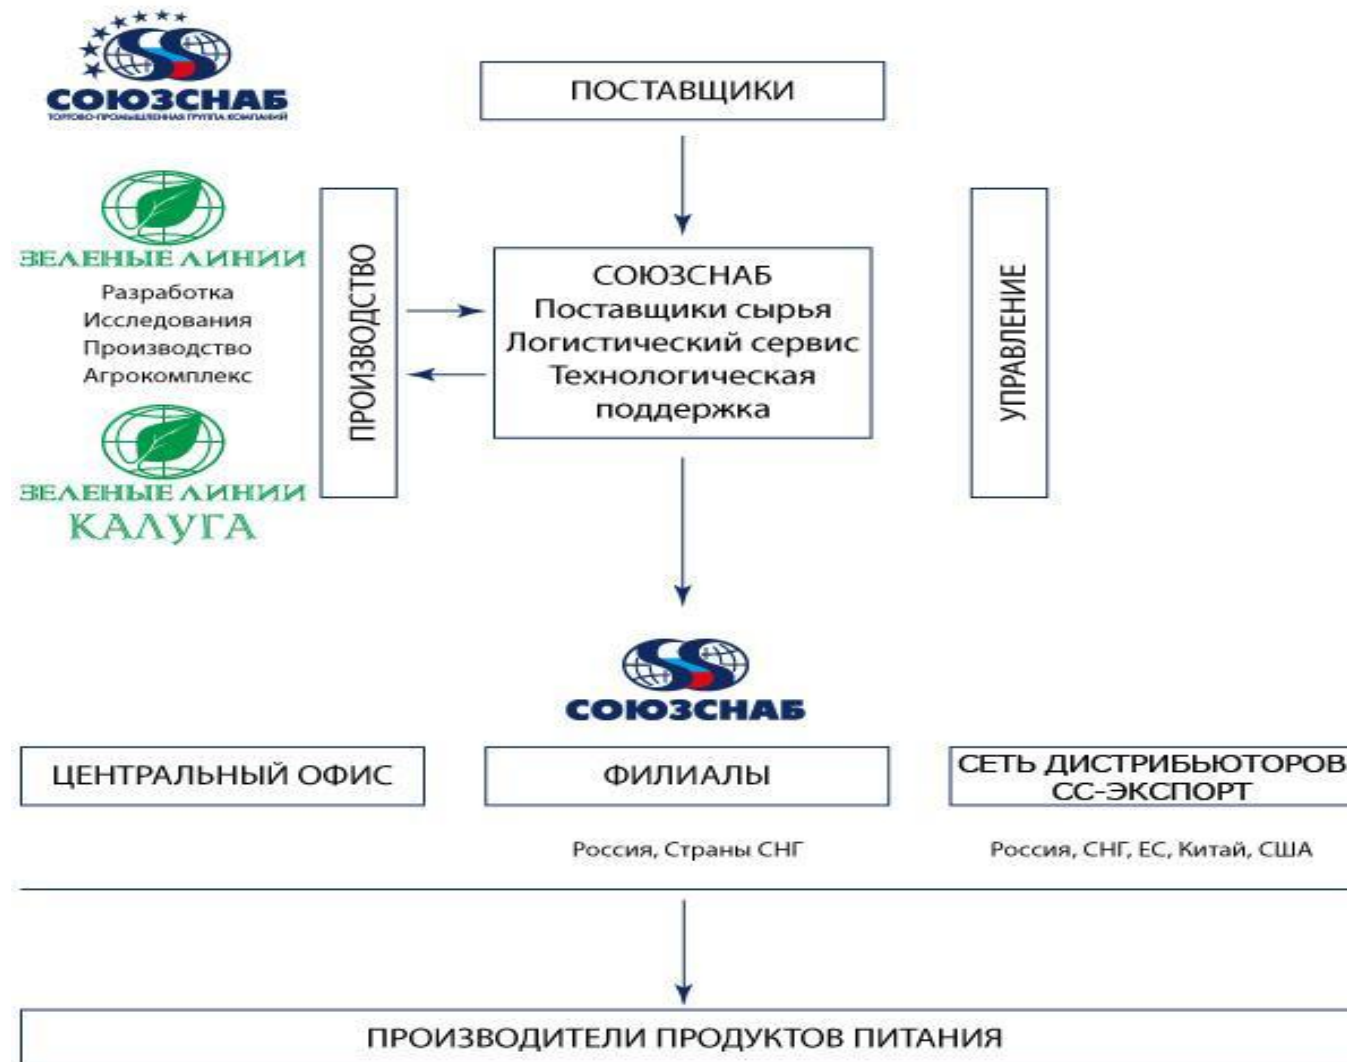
СОЮЗСНАБ
ТОРГОВО-ПРОМЫШЛЕННАЯ ГРУППА КОМПАНИЙ

ПОСТАВЩИКИ

ЗЕЛЕНЫЕ ЛИНИИ
Разработка
Исследования
Производство
Агрокомплекс

ЗЕЛЕНЫЕ ЛИНИИ
КАЛУГА

ПРОИЗВОДСТВО

СОЮЗСНАБ
Поставщики сырья
Логистический сервис
Технологическая поддержка

УПРАВЛЕНИЕ

СОЮЗСНАБ

ЦЕНТРАЛЬНЫЙ ОФИС

ФИЛИАЛЫ

Россия, Страны СНГ

СЕТЬ ДИСТРИБЬЮТОРОВ
СС-ЭКСПОРТ

Россия, СНГ, ЕС, Китай, США

ПРОИЗВОДИТЕЛИ ПРОДУКТОВ ПИТАНИЯ